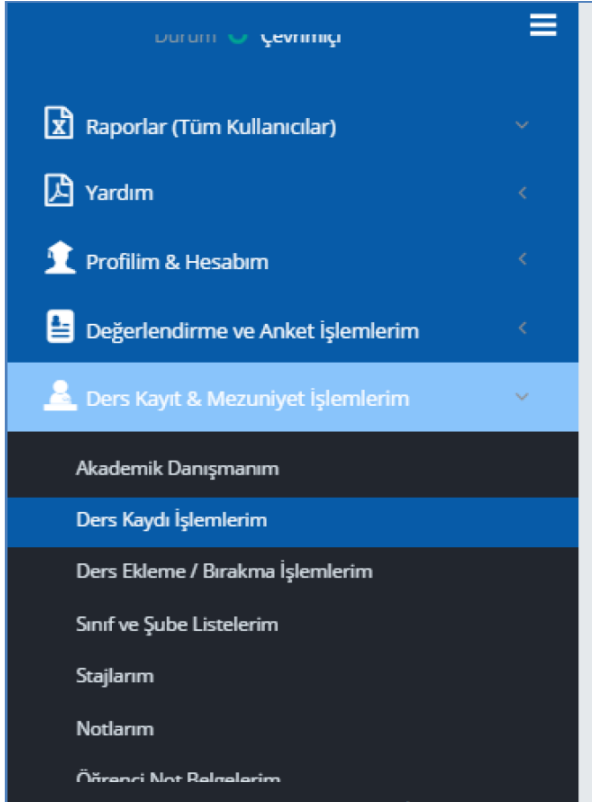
Durum Çevrimiçi

Raporlar (Tüm Kullanıcılar)

Yardım

Profilim & Hesabım

Değerlendirme ve Anket İşlemlerim

Ders Kayıt & Mezuniyet İşlemlerim

Akademik Danışmanım

Ders Kaydı İşlemlerim

Ders Ekleme / Bırakma İşlemlerim

Sınıf ve Şube Listelerim

Stajlarım

Notlarım

Öğrenci Not Belgelerim